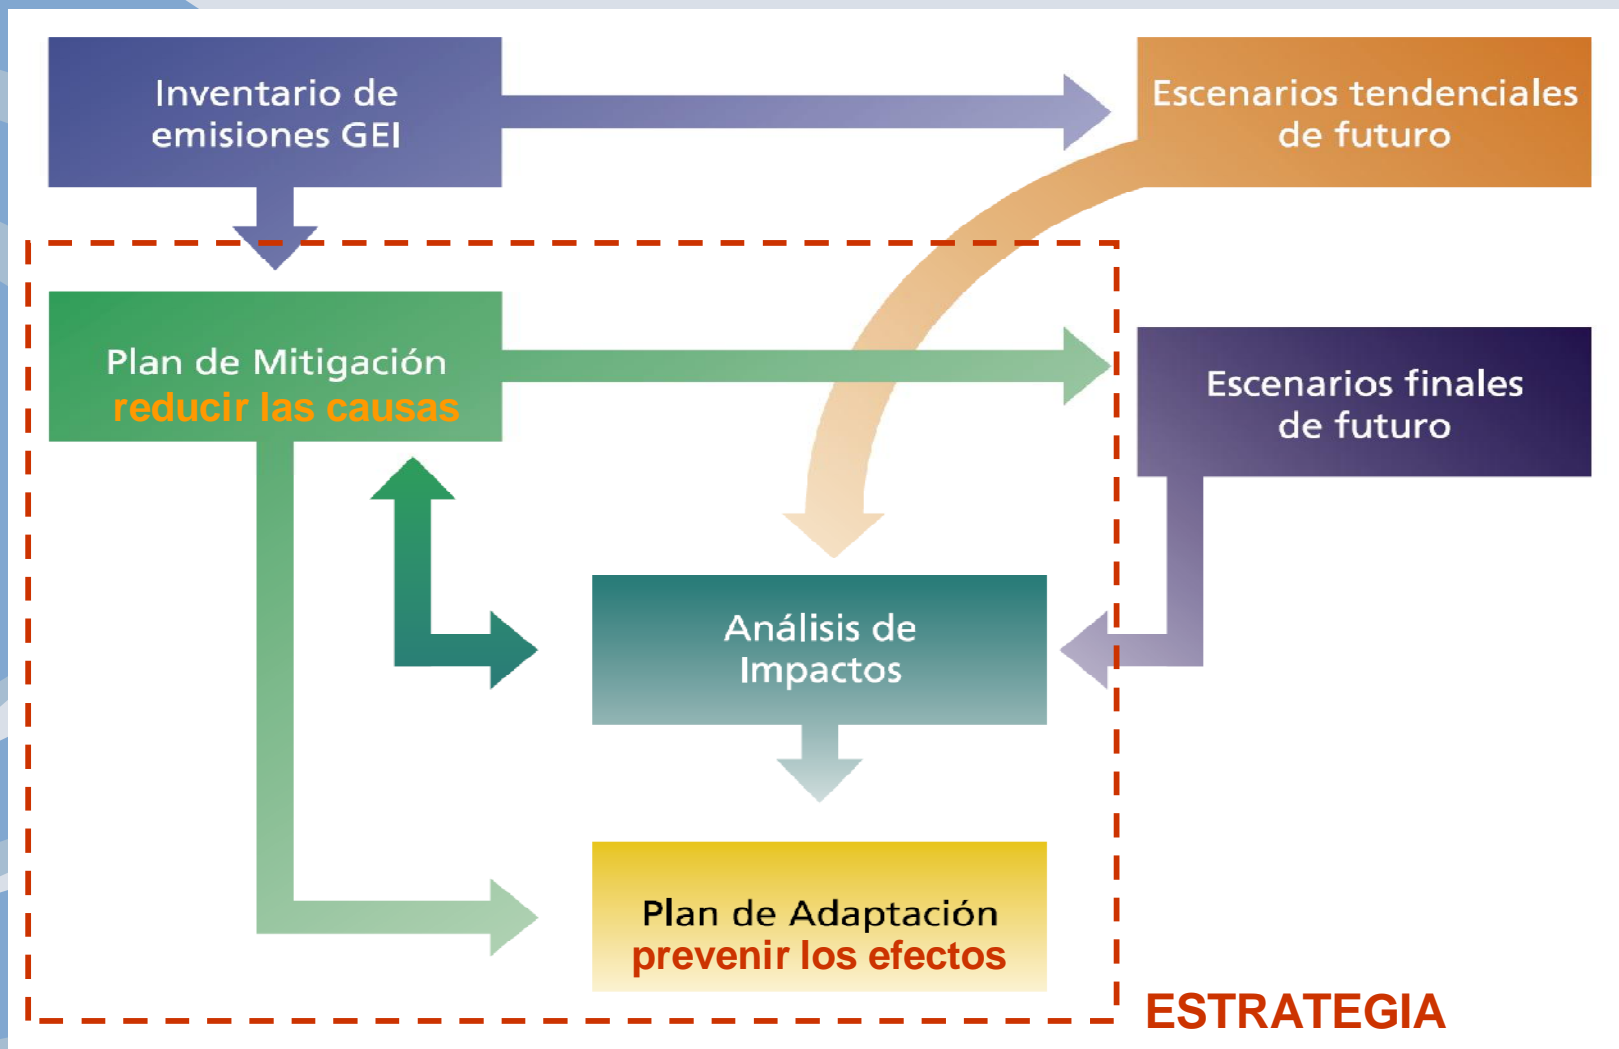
Inventario de emisiones GEI

Escenarios tendenciales de futuro

Plan de Mitigación
reducir las causas

Escenarios finales de futuro

Análisis de Impactos

Plan de Adaptación
prevenir los efectos

ESTRATEGIA